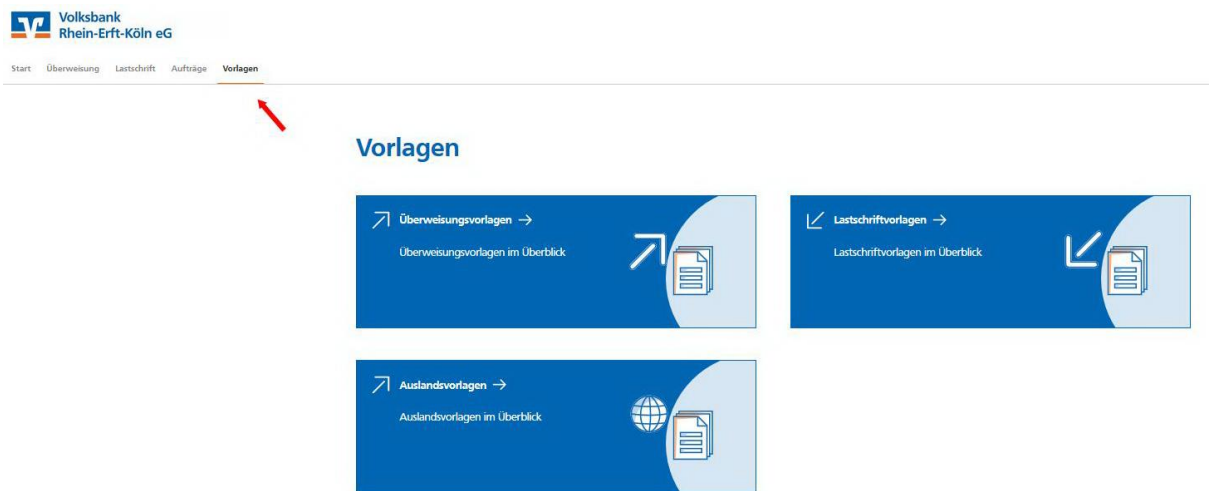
Volksbank
Rhein-Erft-Köln eG

Start Überweisung Lastschrift Aufträge Vorlagen

Vorlagen

Überweisungsvorlagen →
Überweisungsvorlagen im Überblick

Lastschriftvorlagen →
Lastschriftvorlagen im Überblick

Auslandsvorlagen →
Auslandsvorlagen im Überblick